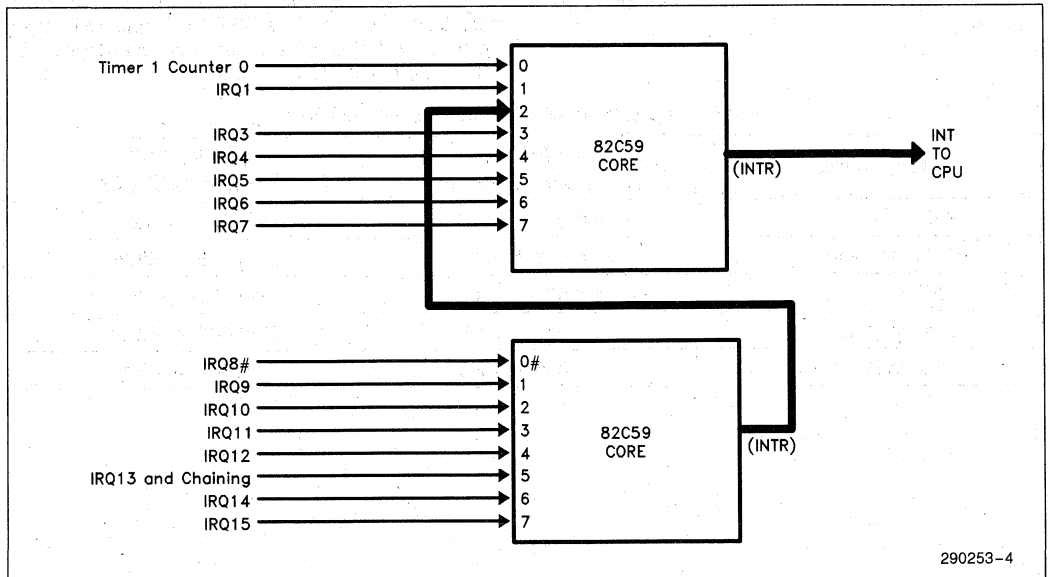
Timer 1 Counter 0
IRQ1
IRQ3
IRQ4
IRQ5
IRQ6
IRQ7

0
1
2
3
4
5
6
7

82C59
CORE

(INTR)

INT
TO
CPU

IRQ8#
IRQ9
IRQ10
IRQ11
IRQ12
IRQ13 and Chaining
IRQ14
IRQ15

0#
1
2
3
4
5
6
7

82C59
CORE

(INTR)

290253–4